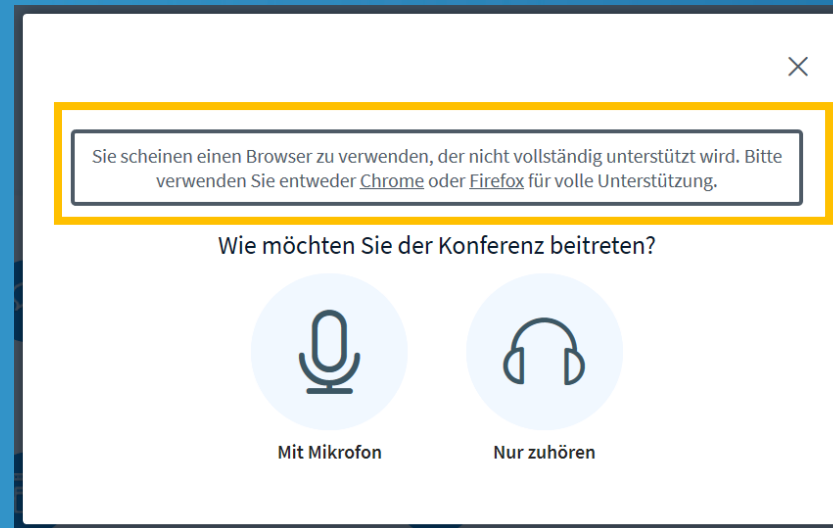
×

Sie scheinen einen Browser zu verwenden, der nicht vollständig unterstützt wird. Bitte verwenden Sie entweder Chrome oder Firefox für volle Unterstützung.

Wie möchten Sie der Konferenz beitreten?

Mit Mikrofon

Nur zuhören